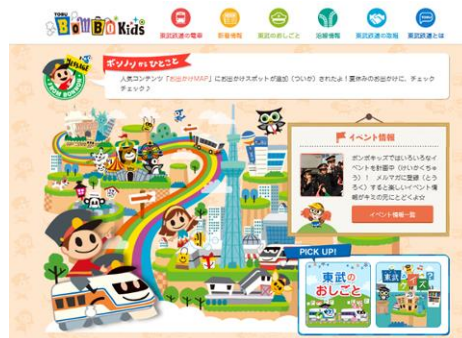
TOBU BonBo Kids

東武鉄道の電車

新着情報

東武のおしごと

沿線情報

東武鉄道の取組

東武鉄道とは

ボンノリのひとこと

人気コンテンツ「お出かけMAP」にお出かけスポットが追加（ついか）されたよ！夏休みのお出かけに、チェックチェック♪

イベント情報

ボンボキッズではいろいろなイベントを計画中（けいかくちゅう）！ メルマガに登録（とうろく）すると楽しいイベント情報がキミの元にとどくよ☆

イベント情報一覧

PICK UP!

東武のおしごと

東武 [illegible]